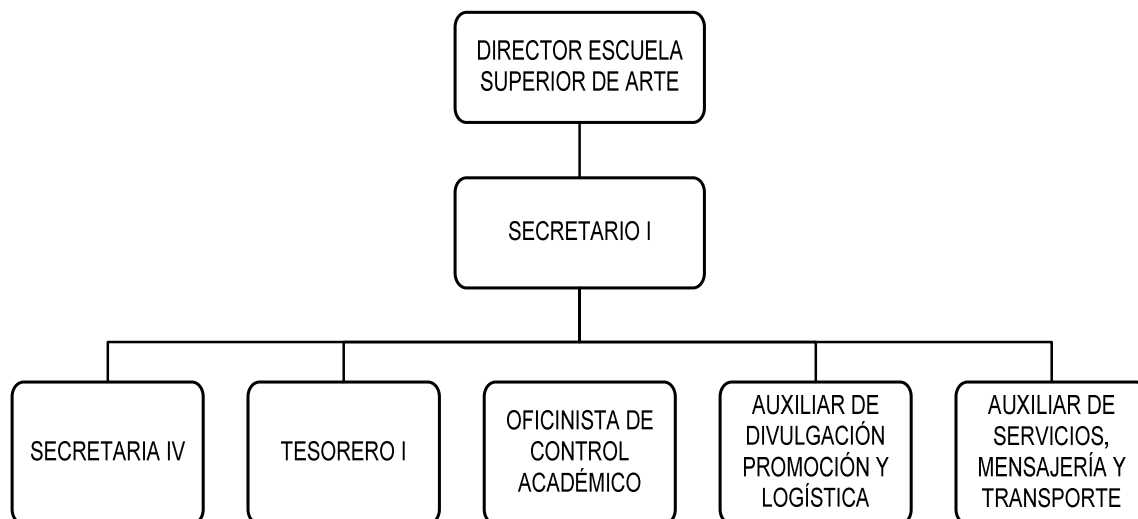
DIRECTOR ESCUELA SUPERIOR DE ARTE

SECRETARIO I

SECRETARIA IV

TESORERO I

OFICINISTA DE CONTROL ACADÉMICO

AUXILIAR DE DIVULGACIÓN PROMOCIÓN Y LOGÍSTICA

AUXILIAR DE SERVICIOS, MENSAJERÍA Y TRANSPORTE